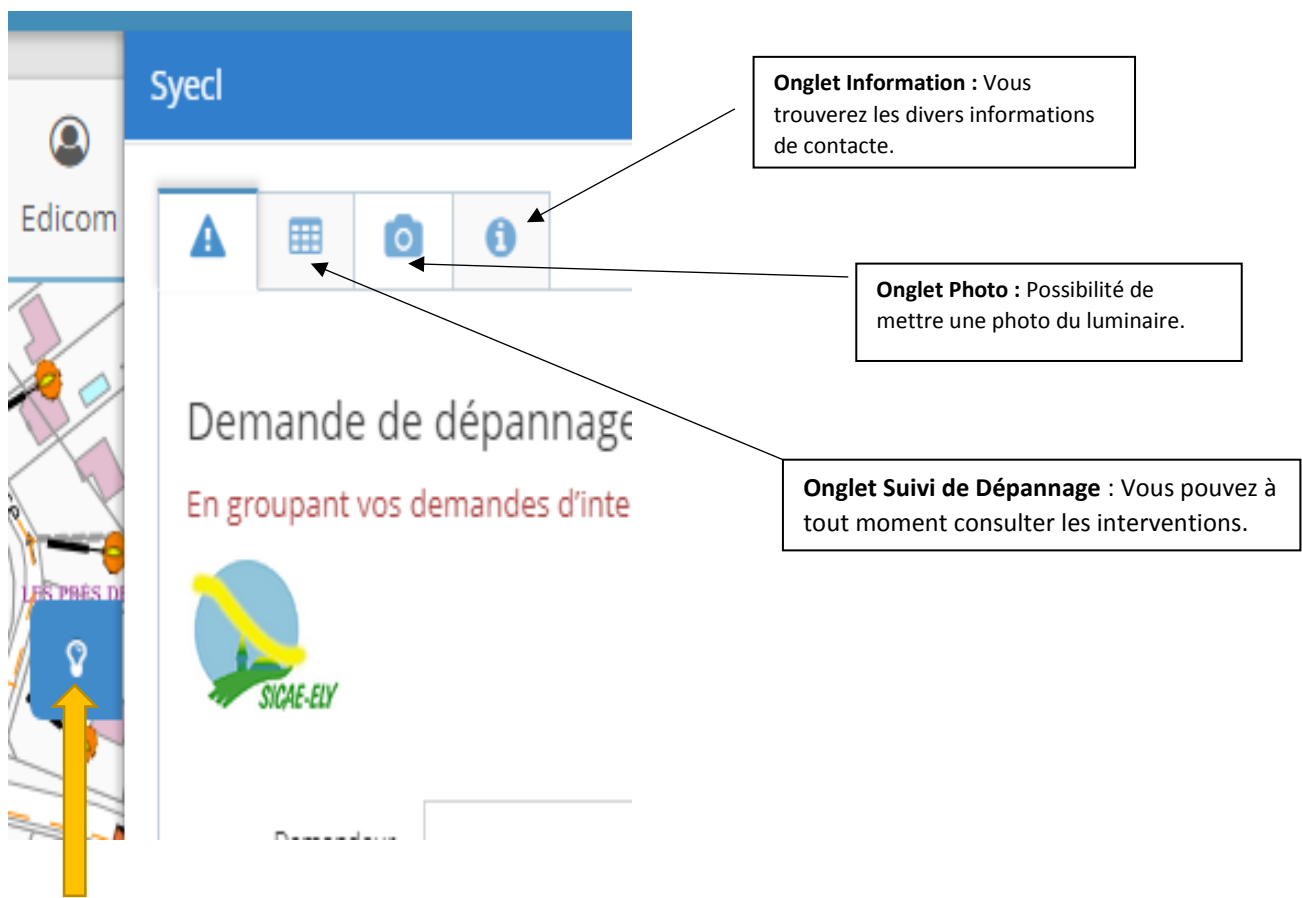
Syecl

Edicom

Demande de dépannage

En groupant vos demandes d'inte

SICAE-ELY

LES PRÉS D

Demandeur

**Onglet Information :** Vous trouverez les divers informations de contacte.

**Onglet Photo :** Possibilité de mettre une photo du luminaire.

**Onglet Suivi de Dépannage** : Vous pouvez à tout moment consulter les interventions.